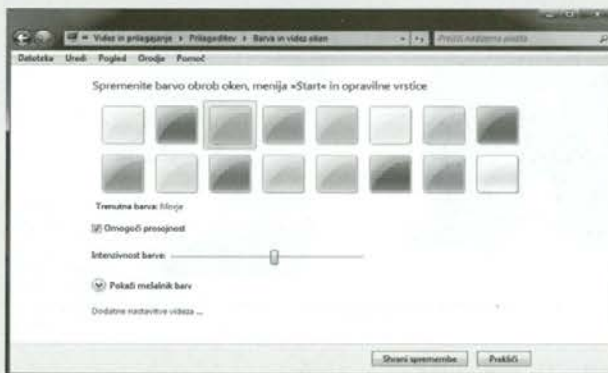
Videz in prilagajanje ▸ Prilagoditev ▸ Barva in videz oken

Preišči nadzorno ploščo

Datoteka Uredi Pogled Orodja Pomoč

Spremenite barvo obrob oken, menija »Start« in opravilne vrstice

Trenutna barva: Moja

Omogoči prosojnost

Intenzivnost barve:

Pokaži mešalnik barv

Dodatne nastavitve videza ...

Shrani spremembe Prekliči